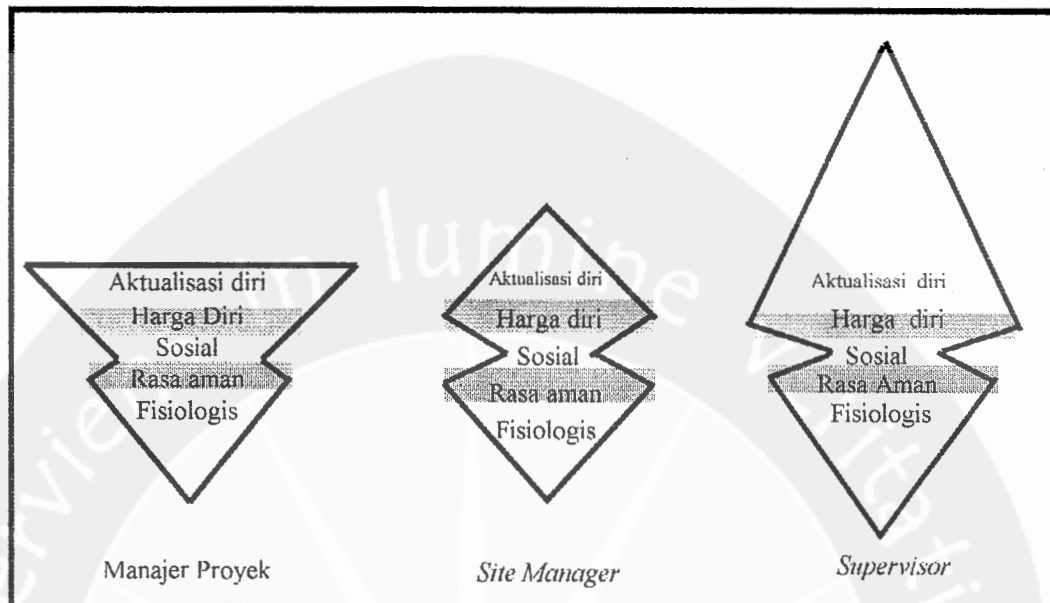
Aktualisasi diri
Harga Diri
Sosial
Rasa aman
Fisiologis

Manajer Proyek

Aktualisasi diri
Harga diri
Sosial
Rasa aman
Fisiologis

*Site Manager*

Aktualisasi diri
Harga diri
Sosial
Rasa Aman
Fisiologis

*Supervisor*